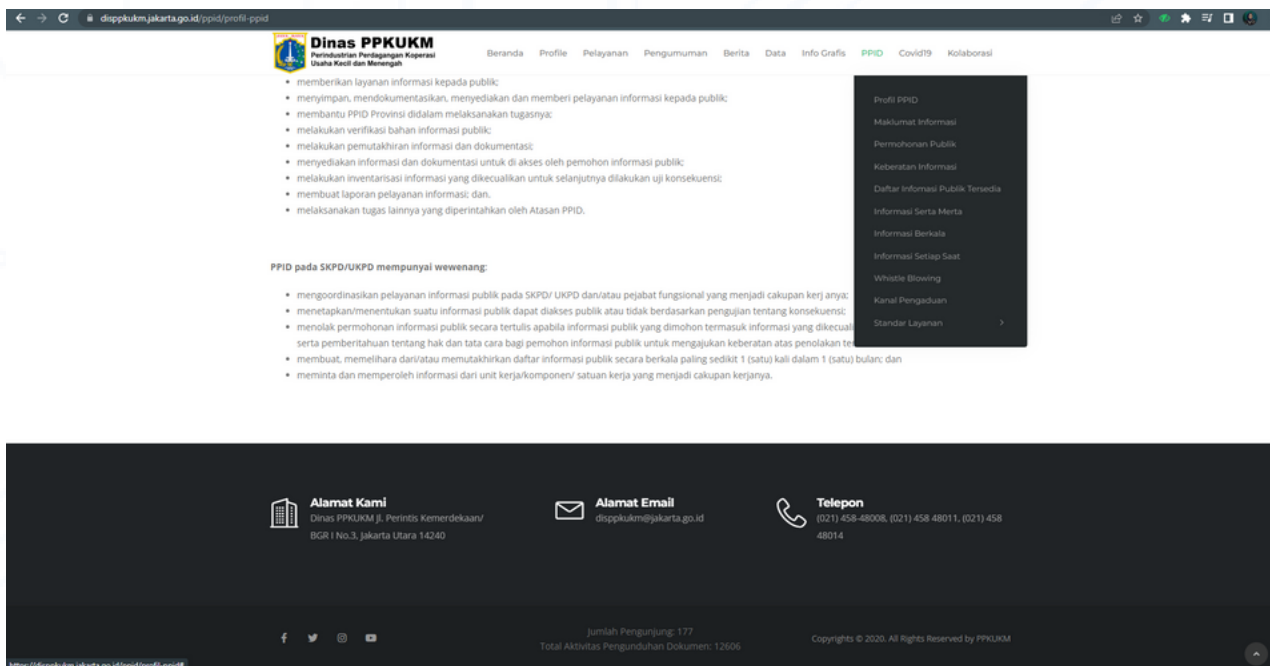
disppkukm.jakarta.go.id/ppid/profil-ppid

Dinas PPKUKM
Perindustrian Perdagangan Koperasi Usaha Kecil dan Menengah

Beranda Profile Pelayanan Pengumuman Berita Data Info Grafis PPID Covid19 Kolaborasi

- memberikan layanan informasi kepada publik;
- menyimpan, mendokumentasikan, menyediakan dan memberi pelayanan informasi kepada publik;
- membantu PPID Provinsi didalam melaksanakan tugasnya;
- melakukan verifikasi bahan informasi publik;
- melakukan pemutakhiran informasi dan dokumentasi;
- menyediakan informasi dan dokumentasi untuk di akses oleh pemohon informasi publik;
- melakukan inventarisasi informasi yang dikecualikan untuk selanjutnya dilakukan uji konsekuensi;
- membuat laporan pelayanan informasi; dan.
- melaksanakan tugas lainnya yang diperintahkan oleh Atasan PPID.

Profil PPID
Maklumat Informasi
Permohonan Publik
Keberatan Informasi
Daftar Infomasi Publik Tersedia
Informasi Serta Merta
Informasi Berkala
Informasi Setiap Saat
Whistle Blowing
Kanal Pengaduan
Standar Layanan

PPID pada SKPD/UKPD mempunyai wewenang:

- mengoordinasikan pelayanan informasi publik pada SKPD/ UKPD dan/atau pejabat fungsional yang menjadi cakupan kerj anya;
- menetapkan/menentukan suatu informasi publik dapat diakses publik atau tidak berdasarkan pengujian tentang konsekuensi;
- menolak permohonan informasi publik secara tertulis apabila informasi publik yang dimohon termasuk informasi yang dikecuali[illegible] serta pemberitahuan tentang hak dan tata cara bagi pemohon informasi publik untuk mengajukan keberatan atas penolakan te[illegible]
- membuat, memelihara dari/atau memutakhirkan daftar informasi publik secara berkala paling sedikit 1 (satu) kali dalam 1 (satu) bulan; dan
- meminta dan memperoleh informasi dari unit kerja/komponen/ satuan kerja yang menjadi cakupan kerjanya.

Alamat Kami
Dinas PPKUKM Jl. Perintis Kemerdekaan/ BGR I No.3, Jakarta Utara 14240

Alamat Email
disppkukm@jakarta.go.id

Telepon
(021) 458-48008, (021) 458 48011, (021) 458 48014

Jumlah Pengunjung: 177
Total Aktivitas Pengunduhan Dokumen: 12606

Copyrights © 2020. All Rights Reserved by PPKUKM

https://disppkukm.jakarta.go.id/ppid/profil-ppid#